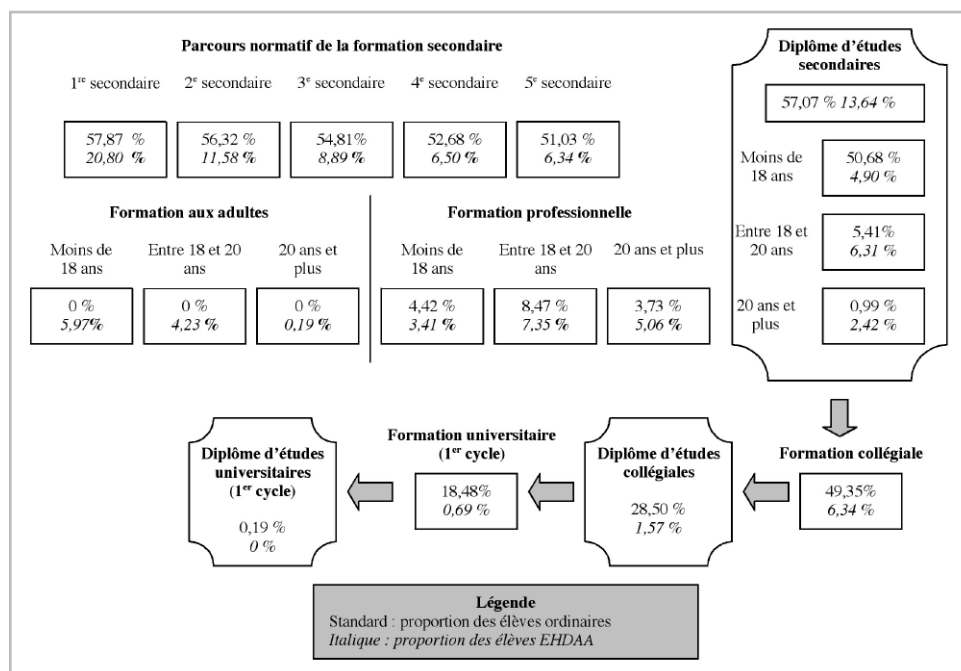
Parcours normatif de la formation secondaire

1$^{re}$ secondaire 2$^{e}$ secondaire 3$^{e}$ secondaire 4$^{e}$ secondaire 5$^{e}$ secondaire

57,87 %
20,80 %

56,32 %
11,58 %

54,81%
8,89 %

52,68 %
6,50 %

51,03 %
6,34 %

Formation aux adultes

Moins de 18 ans
0 %
5,97%

Entre 18 et 20 ans
0 %
4,23 %

20 ans et plus
0 %
0,19 %

Formation professionnelle

Moins de 18 ans
4,42 %
3,41 %

Entre 18 et 20 ans
8,47 %
7,35 %

20 ans et plus
3,73 %
5,06 %

Diplôme d'études secondaires

57,07 % 13,64 %

Moins de 18 ans
50,68 %
4,90 %

Entre 18 et 20 ans
5,41%
6,31 %

20 ans et plus
0,99 %
2,42 %

Formation collégiale
49,35%
6,34 %

Diplôme d'études collégiales
28,50 %
1,57 %

Formation universitaire (1$^{er}$ cycle)
18,48%
0,69 %

Diplôme d'études universitaires (1$^{er}$ cycle)
0,19 %
0 %

Légende
Standard : proportion des élèves ordinaires
Italique : proportion des élèves EHDAA